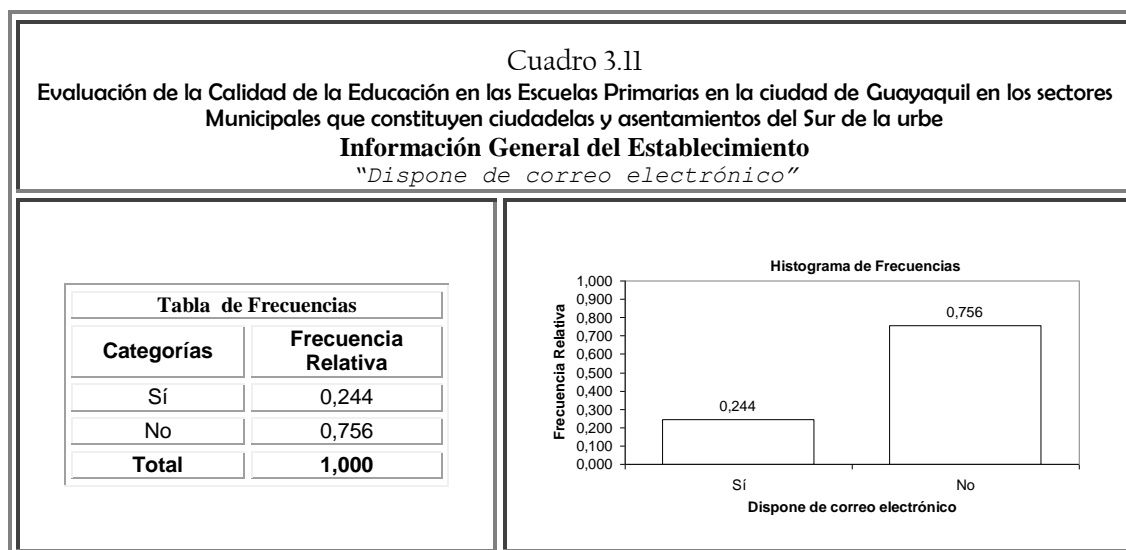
Cuadro 3.11

Evaluación de la Calidad de la Educación en las Escuelas Primarias en la ciudad de Guayaquil en los sectores Municipales que constituyen ciudadelas y asentamientos del Sur de la urbe

Información General del Establecimiento

"Dispone de correo electrónico"

Tabla de Frecuencias

| Categorías | Frecuencia Relativa |
|---|---|
| Sí | 0,244 |
| No | 0,756 |
| Total | 1,000 |

Histograma de Frecuencias

Frecuencia Relativa

1,000
0,900
0,800
0,700
0,600
0,500
0,400
0,300
0,200
0,100
0,000

0,244
0,756

Sí
No

Dispone de correo electrónico